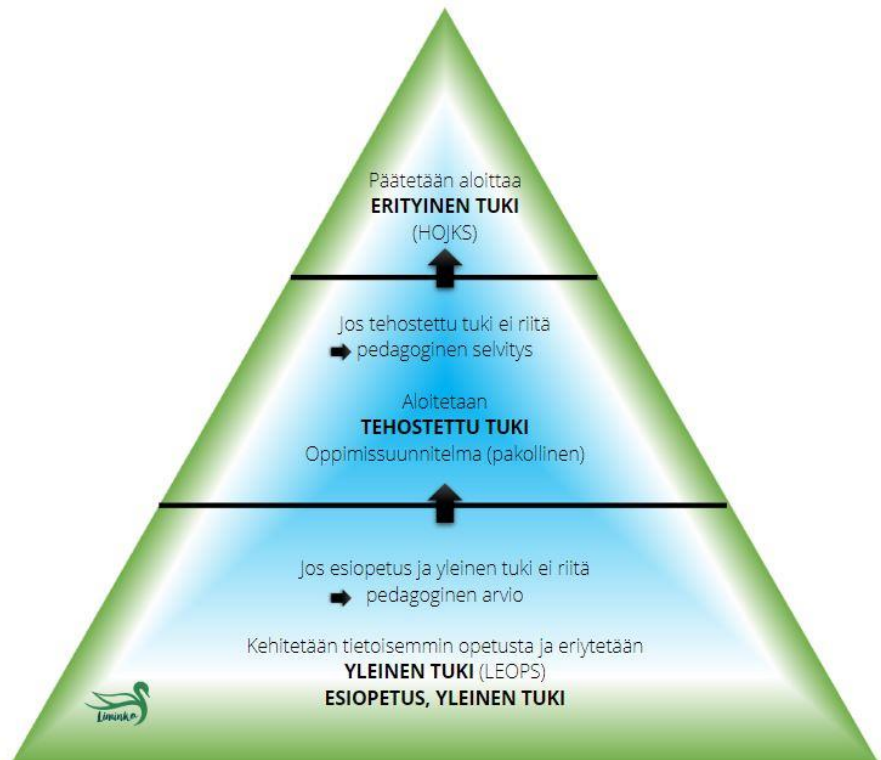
Päätetään aloittaa
**ERITYINEN TUKI**
(HOJKS)

Jos tehostettu tuki ei riitä
➡ pedagoginen selvitys

Aloitetaan
**TEHOSTETTU TUKI**
Oppimissuunnitelma (pakollinen)

Jos esiopetus ja yleinen tuki ei riitä
➡ pedagoginen arvio

Kehitetään tietoisemmin opetusta ja eriytetään
**YLEINEN TUKI** (LEOPS)
**ESIOPETUS, YLEINEN TUKI**

Liminka